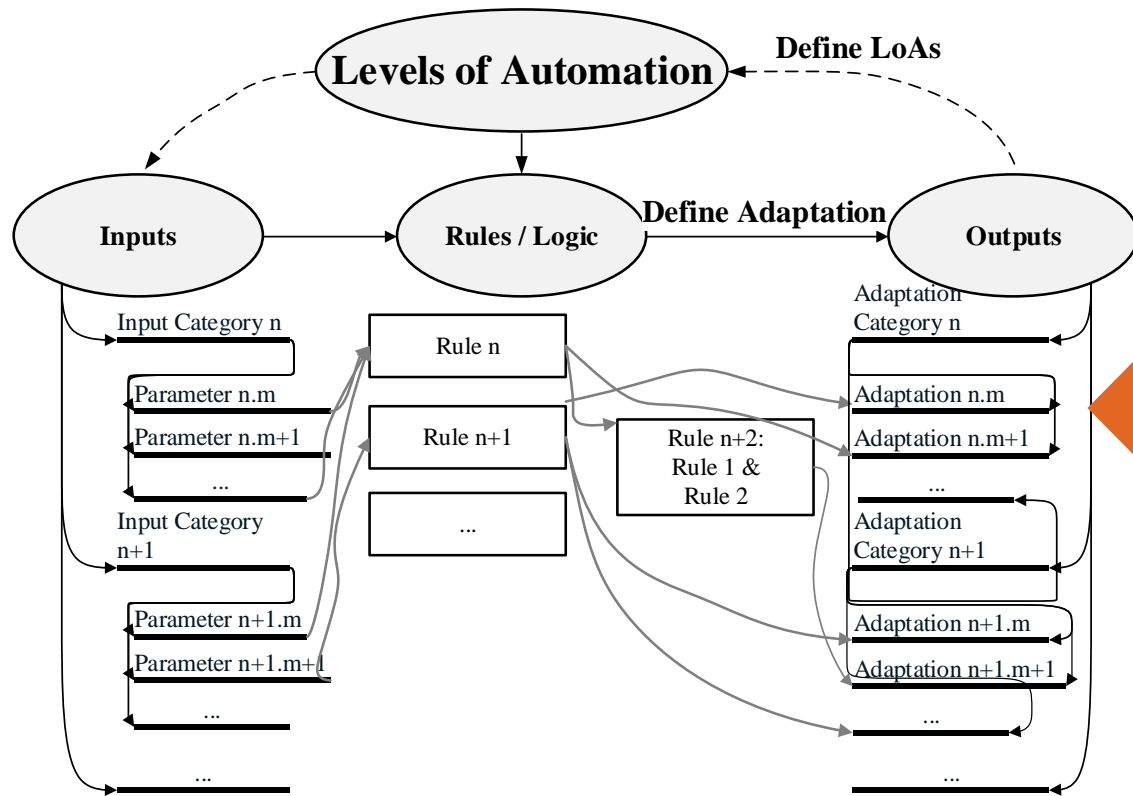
Levels of Automation

Define LoAs

Inputs

Rules / Logic

Define Adaptation

Outputs

Input Category n

Parameter n.m

Parameter n.m+1

...

Input Category n+1

Parameter n+1.m

Parameter n+1.m+1

...

...

Rule n

Rule n+1

...

Rule n+2: Rule 1 & Rule 2

Adaptation Category n

Adaptation n.m

Adaptation n.m+1

...

Adaptation Category n+1

Adaptation n+1.m

Adaptation n+1.m+1

...

...